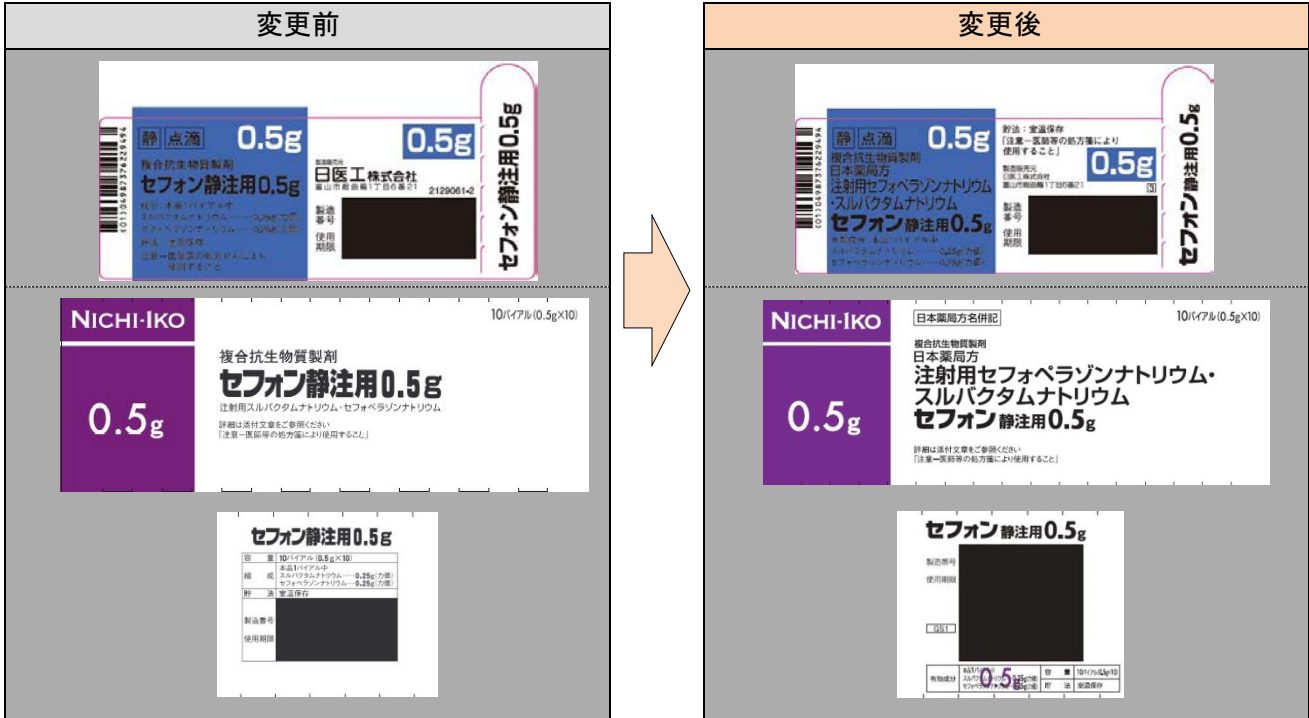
変更前

静 点滴 0.5g 0.5g
複合抗生物質製剤
セフォン静注用0.5g
組成：本品1バイアル中
スルバクタムナトリウム……0.25g(力価)
セフォペラゾンナトリウム……0.25g(力価)
貯法：室温保存
注意―医師等の処方箋により使用すること
製造販売元
日医工株式会社
富山市総曲輪1丁目6番21
2129061-2
製造番号
使用期限
セフォン静注用0.5g
(01)04987376229494

NICHI-IKO
10バイアル(0.5g×10)
複合抗生物質製剤
セフォン静注用0.5g
注射用スルバクタムナトリウム・セフォペラゾンナトリウム
0.5g
詳細は添付文書をご参照ください
「注意―医師等の処方箋により使用すること」

セフォン静注用0.5g
| 容量 | 10バイアル(0.5g×10) |
|---|---|
| 組成 | 本品1バイアル中 スルバクタムナトリウム……0.25g(力価) セフォペラゾンナトリウム……0.25g(力価) |
| 貯法 | 室温保存 |
製造番号
使用期限

変更後

静 点滴 0.5g
貯法：室温保存
「注意―医師等の処方箋により使用すること」
複合抗生物質製剤
日本薬局方
注射用セフォペラゾンナトリウム・スルバクタムナトリウム
セフォン静注用0.5g
0.5g
製造販売元
日医工株式会社
富山市総曲輪1丁目6番21
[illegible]
製造番号
使用期限
セフォン静注用0.5g
(01)04987376229494

NICHI-IKO
日本薬局方名併記
10バイアル(0.5g×10)
複合抗生物質製剤
日本薬局方
注射用セフォペラゾンナトリウム・スルバクタムナトリウム
セフォン静注用0.5g
0.5g
詳細は添付文書をご参照ください
「注意―医師等の処方箋により使用すること」

セフォン静注用0.5g
製造番号
使用期限
GS1
| 有効成分 | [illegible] 0.5g | 容量 | 10バイアル(0.5g×10) |
|---|---|---|---|
| | | 貯法 | 室温保存 |